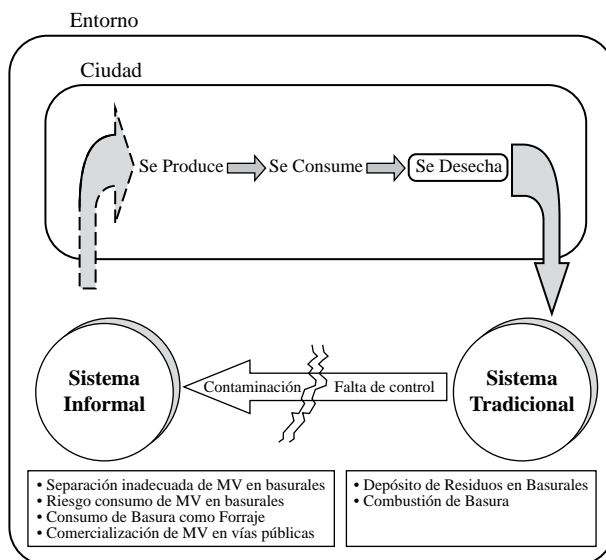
Entorno

Ciudad

Se Produce

Se Consume

Se Desecha

Sistema Informal

Contaminación

Falta de control

Sistema Tradicional

• Separación inadecuada de MV en basurales
• Riesgo consumo de MV en basurales
• Consumo de Basura como Forraje
• Comercialización de MV en vías públicas

• Depósito de Residuos en Basurales
• Combustión de Basura